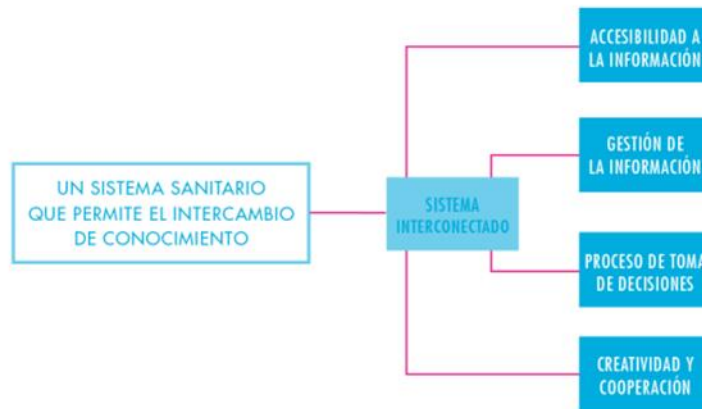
UN SISTEMA SANITARIO QUE PERMITE EL INTERCAMBIO DE CONOCIMIENTO

SISTEMA INTERCONECTADO

ACCESIBILIDAD A LA INFORMACIÓN

GESTIÓN DE LA INFORMACIÓN

PROCESO DE TOMA DE DECISIONES

CREATIVIDAD Y COOPERACIÓN